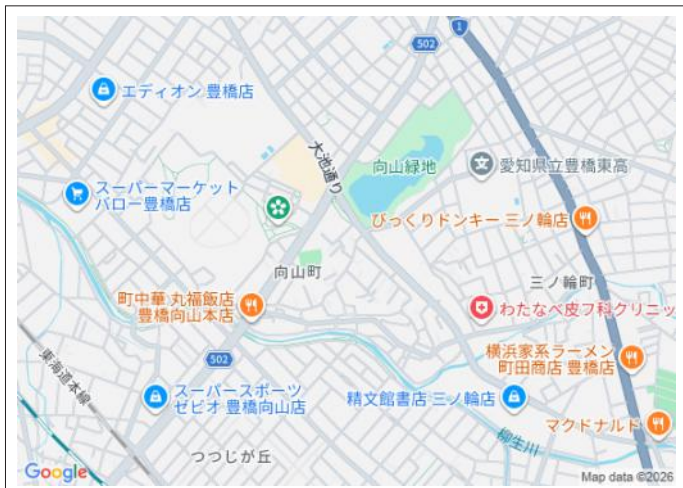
502
1
エディオン 豊橋店
大池通り
向山緑地
愛知県立豊橋東高
スーパーマーケット
バロー豊橋店
びっくりドンキー 三ノ輪店
向山町
三ノ輪町
町中華 丸福飯店
豊橋向山本店
わたなべ皮フ科クリニッ
502
横浜家系ラーメン
町田商店 豊橋店
東海道本線
スーパースポーツ
ゼビオ 豊橋向山店
精文館書店 三ノ輪店
マクドナルド
柳生川
つつじが丘
Google
Map data ©2026